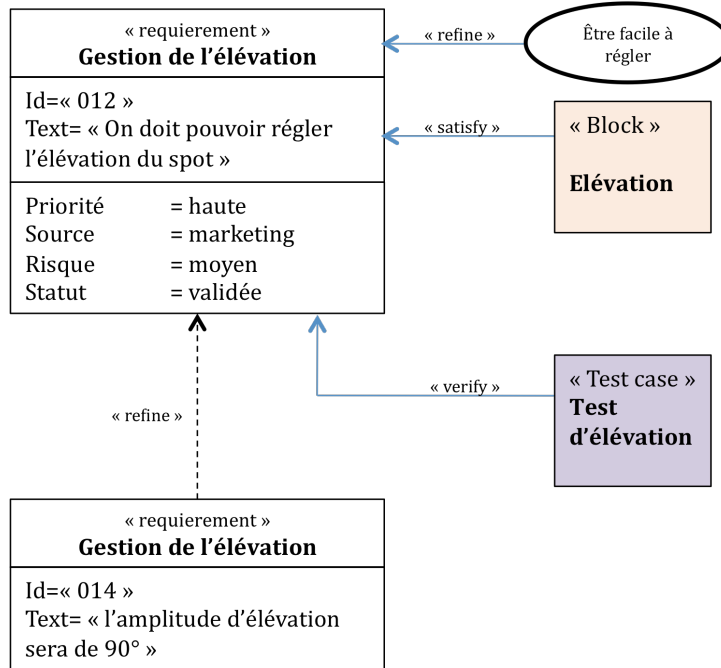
« requierement »
Gestion de l'élévation

Id=« 012 »
Text= « On doit pouvoir régler l'élévation du spot »

Priorité = haute
Source = marketing
Risque = moyen
Statut = validée

« refine »

Être facile à régler

« satisfy »

« Block »
Elévation

« verify »

« Test case »
Test d'élévation

« refine »

« requierement »
Gestion de l'élévation

Id=« 014 »
Text= « l'amplitude d'élévation sera de 90° »